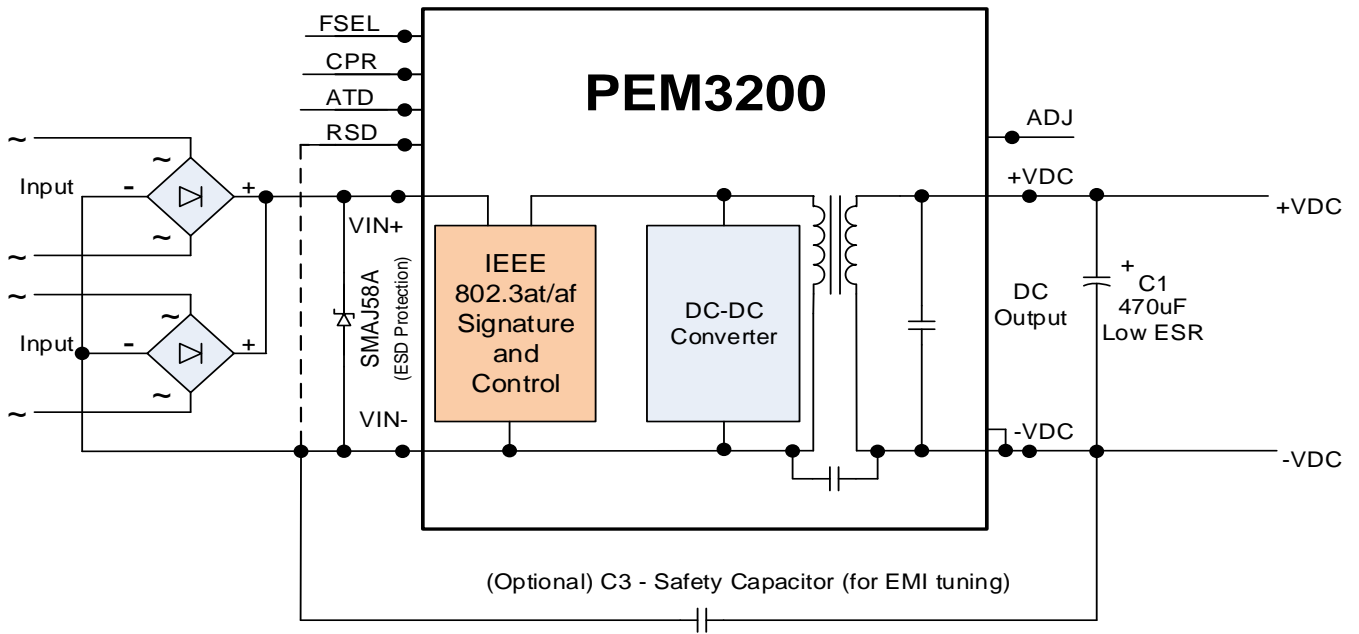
FSEL

CPR

ATD

RSD

PEM3200

ADJ

~

~

Input

-

+

~

~

~

~

Input

-

+

~

~

VIN+

SMAJ58A

(ESD Protection)

VIN-

IEEE 802.3at/af Signature and Control

DC-DC Converter

+VDC

DC Output

-VDC

+

C1

470uF

Low ESR

+VDC

-VDC

(Optional) C3 - Safety Capacitor (for EMI tuning)